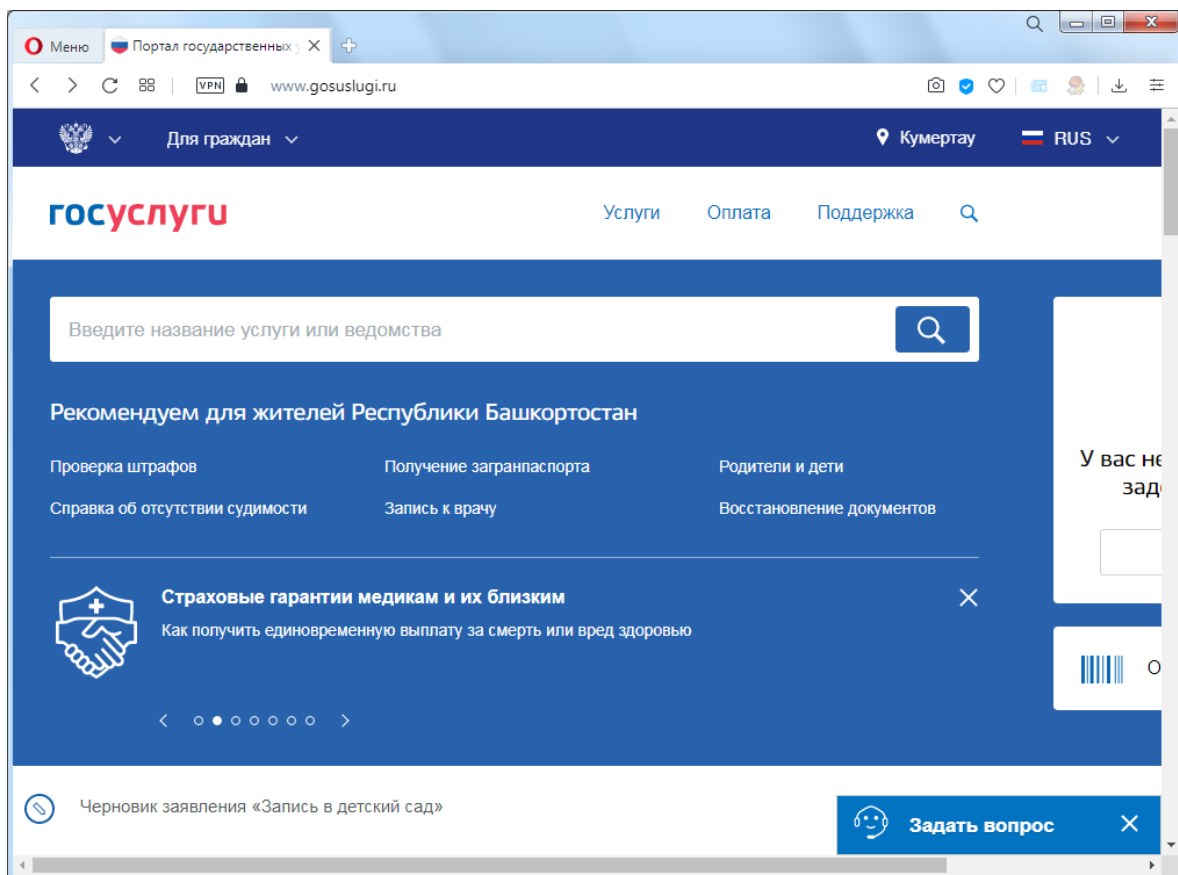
Меню Портал государственных у

VPN www.gosuslugi.ru

Для граждан

Кумертау

RUS

госуслуги

Услуги Оплата Поддержка

Введите название услуги или ведомства

Рекомендуем для жителей Республики Башкортостан

Проверка штрафов
Получение загранпаспорта
Родители и дети
Справка об отсутствии судимости
Запись к врачу
Восстановление документов

Страховые гарантии медикам и их близким

Как получить единовременную выплату за смерть или вред здоровью

У вас не
зад

О

Черновик заявления «Запись в детский сад»

Задать вопрос